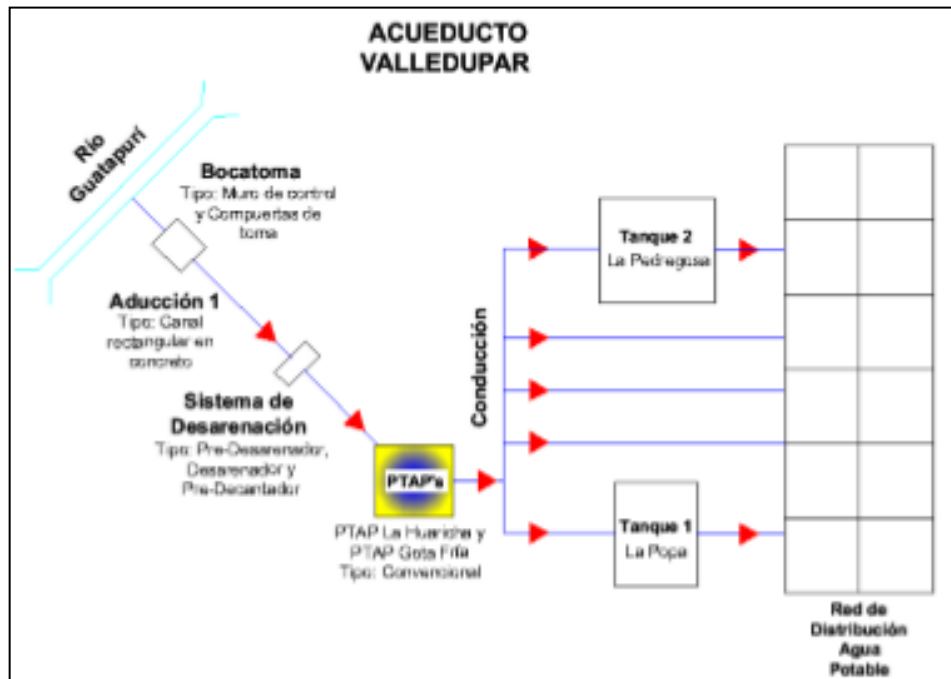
ACUEDUCTO VALLEDUPAR

Río Guatapurí

Bocatoma
Tipo: Muro de control y Compuertas de toma

Aducción 1
Tipo: Canal rectangular en concreto

Sistema de Desarenación
Tipo: Pre-Desarenador, Desarenador y Pre-Decantador

PTAP's

PTAP La Hurricha y PTAP Gota Fría
Tipo: Convencional

Conducción

Tanque 2
La Pedregosa

Tanque 1
La Popa

Red de Distribución Agua Potable